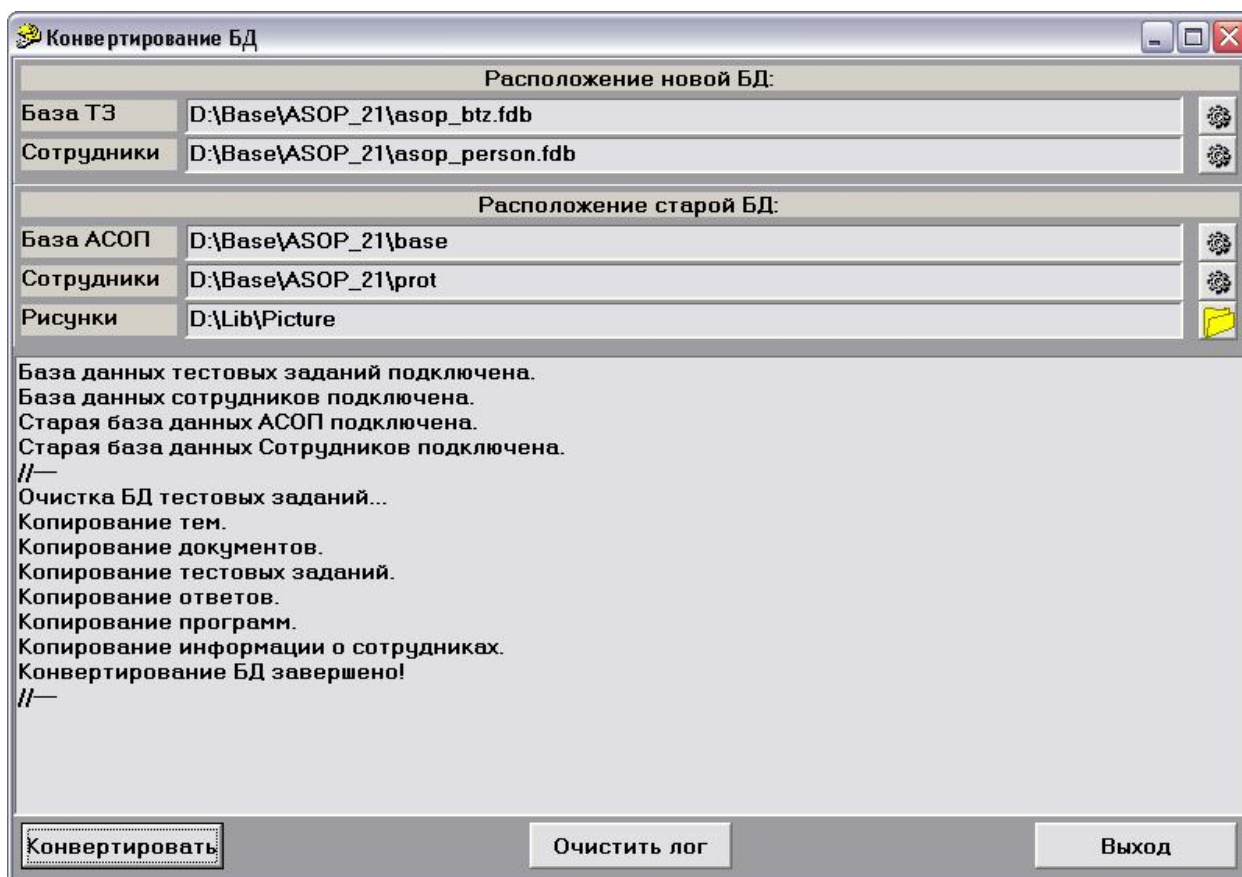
Конвертирование БД

Расположение новой БД:

База ТЗ D:\Base\ASOP_21\asop_btz.fdb

Сотрудники D:\Base\ASOP_21\asop_person.fdb

Расположение старой БД:

База АСОП D:\Base\ASOP_21\base

Сотрудники D:\Base\ASOP_21\prot

Рисунки D:\Lib\Picture

База данных тестовых заданий подключена.
База данных сотрудников подключена.
Старая база данных АСОП подключена.
Старая база данных Сотрудников подключена.
//—
Очистка БД тестовых заданий...
Копирование тем.
Копирование документов.
Копирование тестовых заданий.
Копирование ответов.
Копирование программ.
Копирование информации о сотрудниках.
Конвертирование БД завершено!
//—

Конвертировать

Очистить лог

Выход